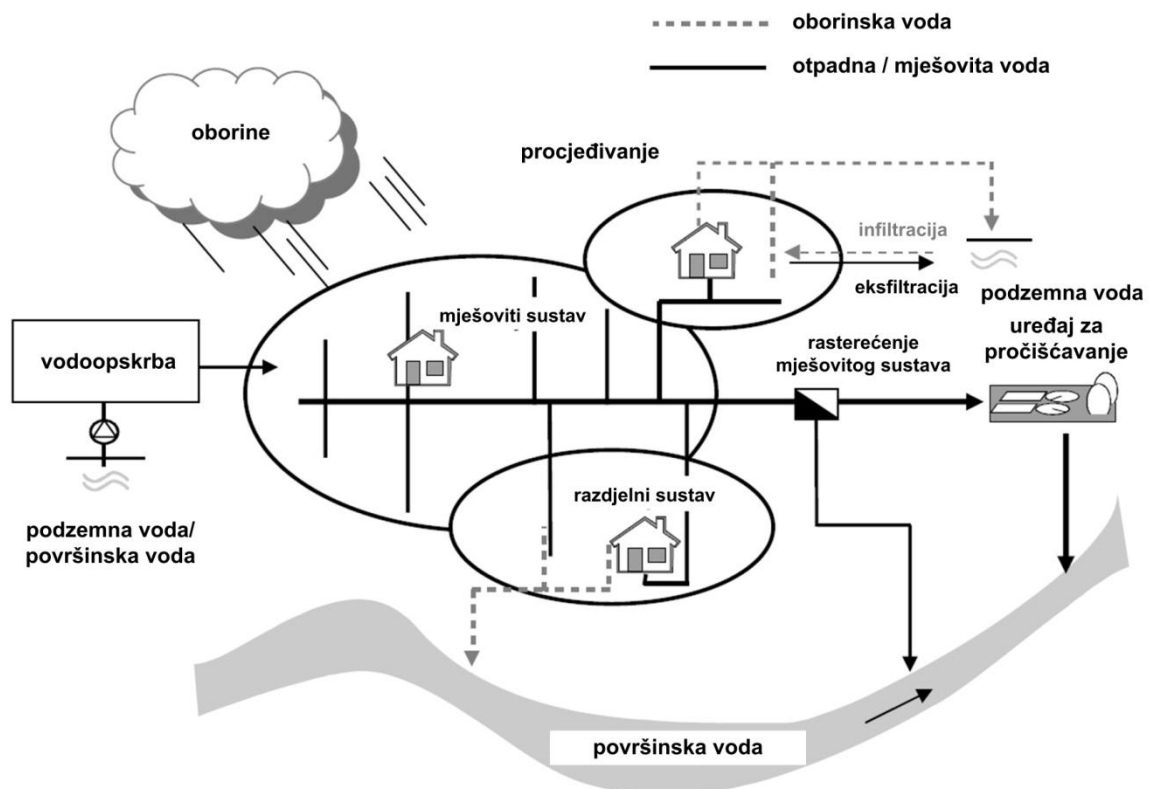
oborinska voda
otpadna / mješovita voda

oborine

procjeđivanje

infiltracija

eksfiltracija

podzemna voda

mješoviti sustav

vodoopskrba

rasterećenje mješovitog sustava

uređaj za pročišćavanje

razdjelni sustav

podzemna voda/ površinska voda

površinska voda